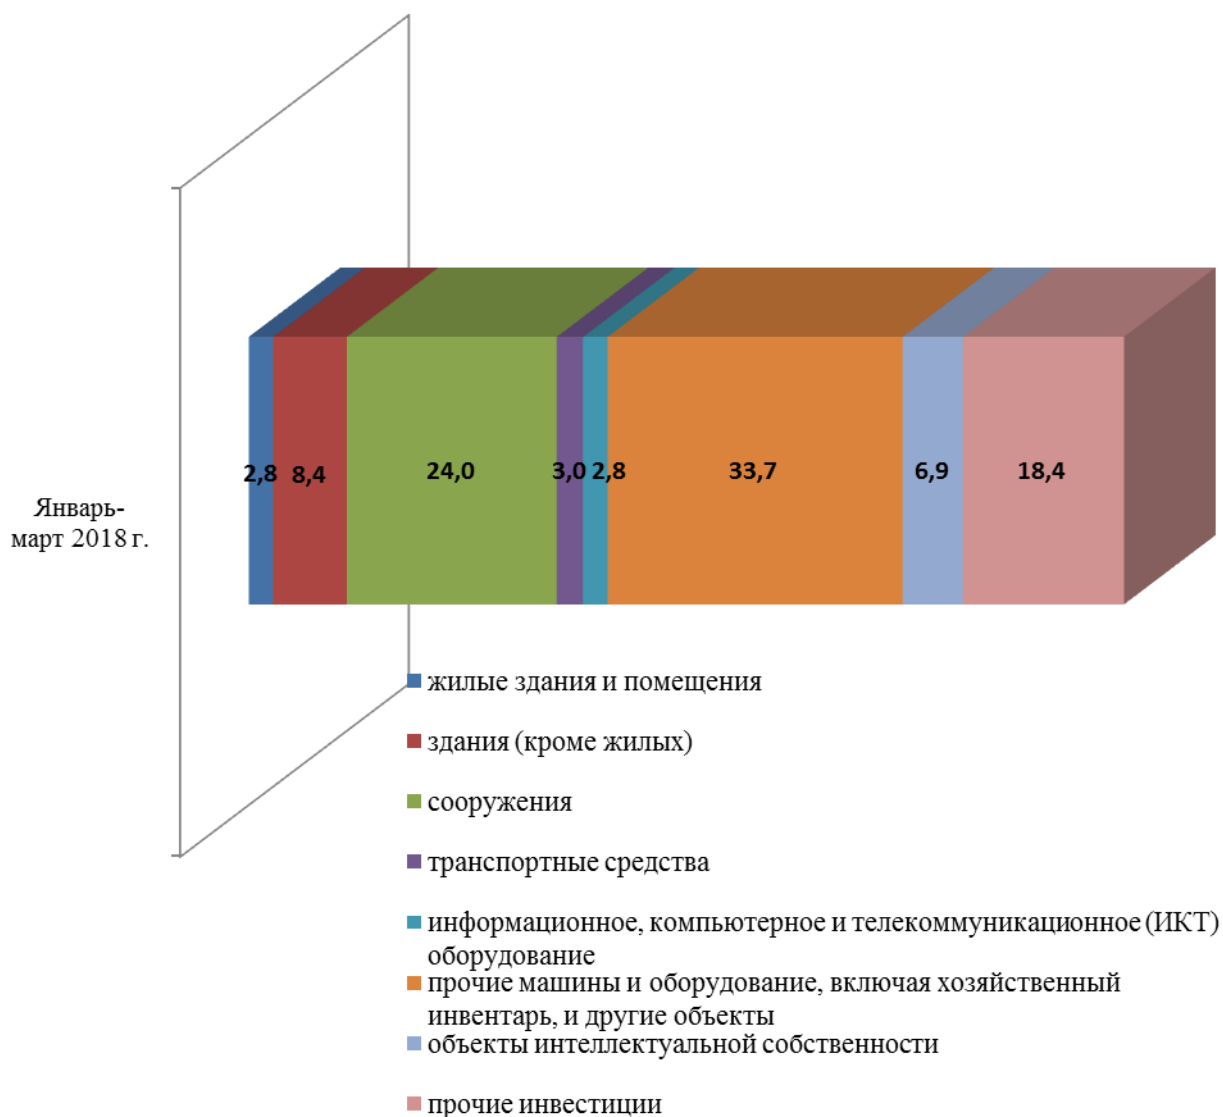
Январь-
март 2018 г.

2,8 8,4 24,0 3,0 2,8 33,7 6,9 18,4

жилые здания и помещения

здания (кроме жилых)

сооружения

транспортные средства

информационное, компьютерное и телекоммуникационное (ИКТ) оборудование

прочие машины и оборудование, включая хозяйственный инвентарь, и другие объекты

объекты интеллектуальной собственности

прочие инвестиции